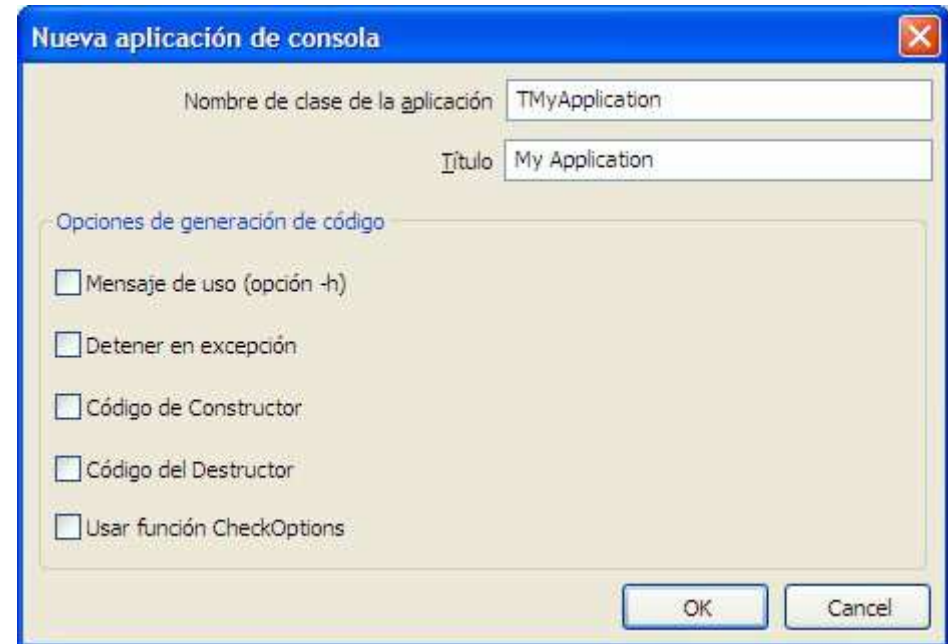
Nueva aplicación de consola

Nombre de clase de la aplicación TMyApplication

Título My Application

Opciones de generación de código

Mensaje de uso (opción -h)

Detener en excepción

Código de Constructor

Código del Destructor

Usar función CheckOptions

OK

Cancel